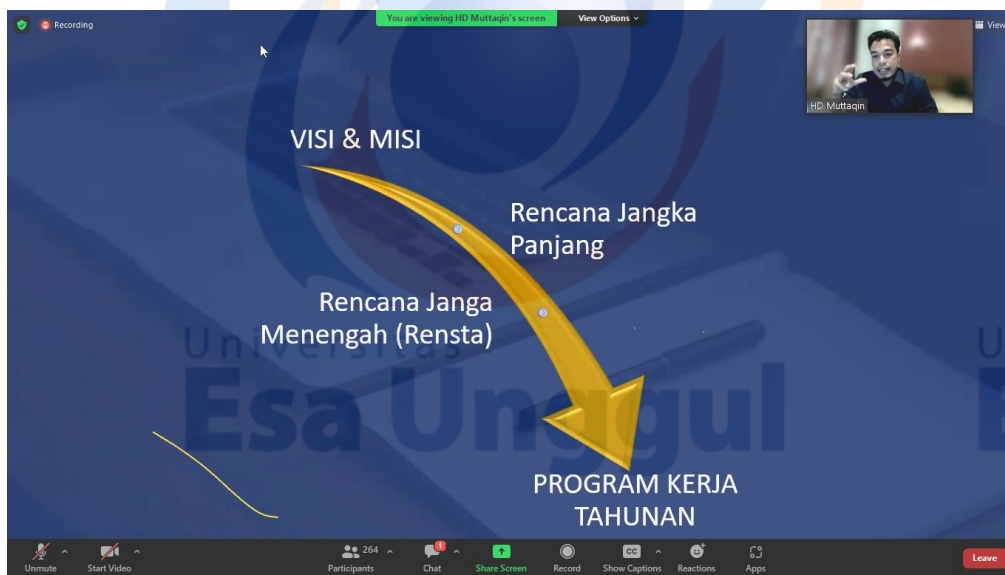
Recording

You are viewing HD Muttaqin's screen

View Options

View

HD Muttaqin

VISI & MISI

Rencana Jangka Panjang

Rencana Janga Menengah (Rensta)

PROGRAM KERJA TAHUNAN

Universitas Esa Unggul

Unmute

Start Video

264

Participants

1

Chat

Share Screen

Record

CC

Show Captions

Reactions

Apps

Leave